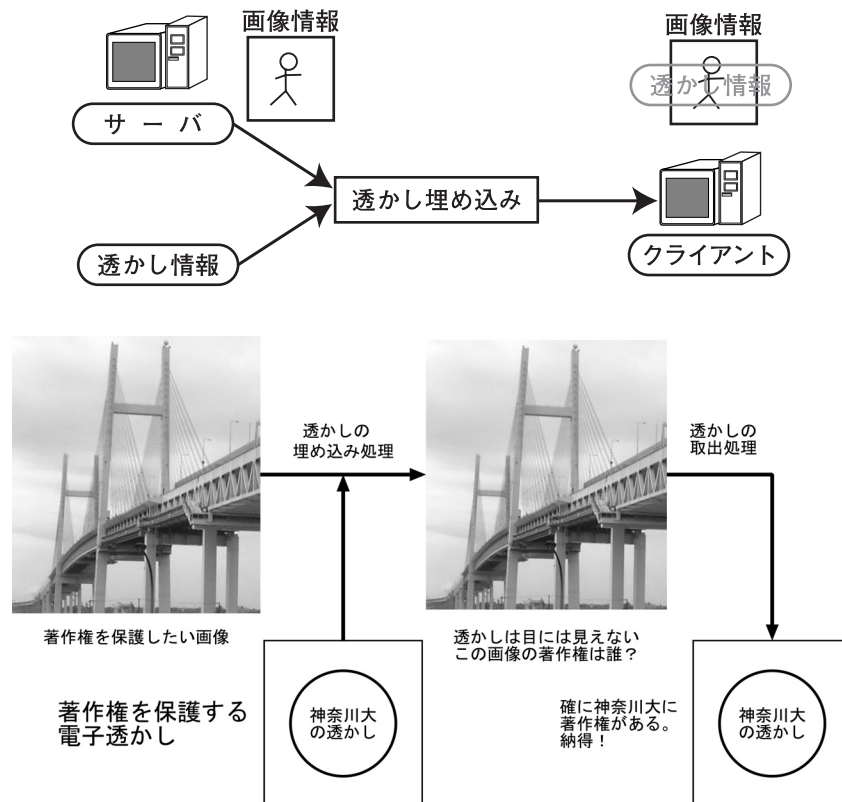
画像情報

サーバ

透かし情報

透かし埋め込み

画像情報

透かし情報

クライアント

透かしの
埋め込み処理

透かしの
取出処理

著作権を保護したい画像

透かしは目には見えない
この画像の著作権は誰？

著作権を保護する
電子透かし

神奈川大
の透かし

確に神奈川大に
著作権がある。
納得！

神奈川大
の透かし